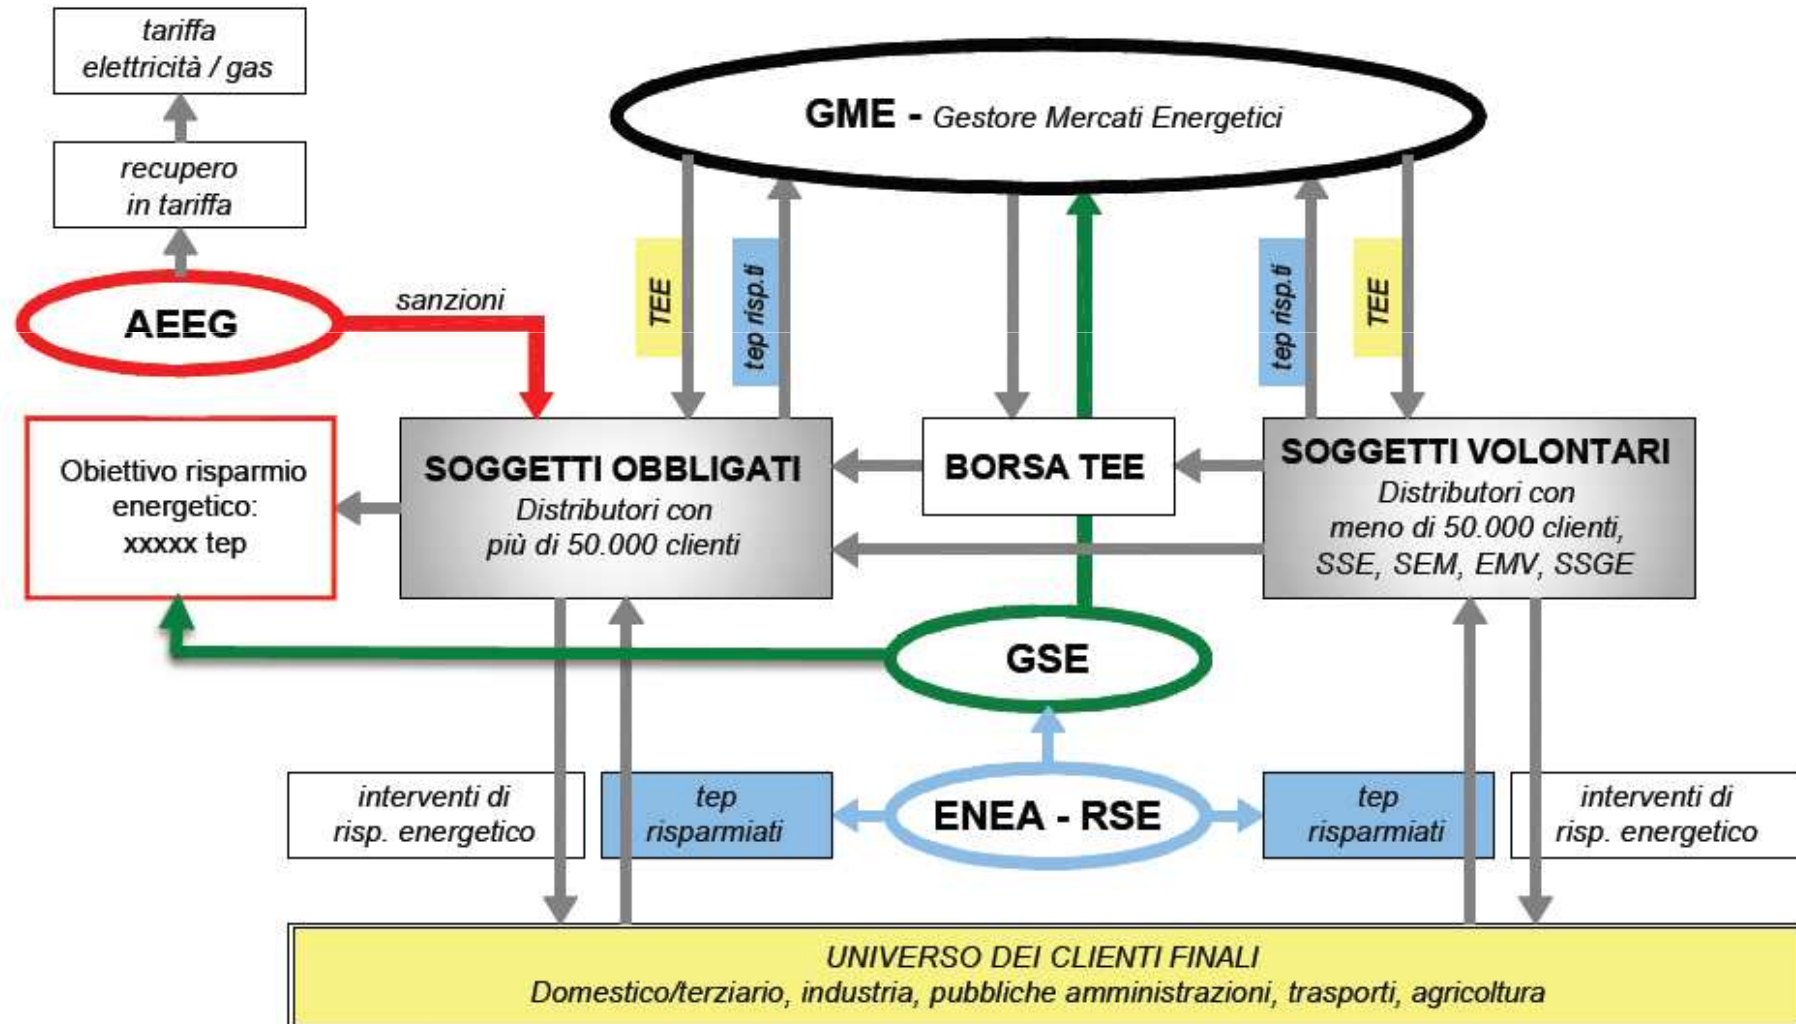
tariffa elettricità / gas

recupero in tariffa

AEEG

sanzioni

GME - Gestore Mercati Energetici

TEE

tep risp.ti

tep risp.ti

TEE

Obiettivo risparmio energetico: xxxxx tep

SOGGETTI OBBLIGATI
Distributori con più di 50.000 clienti

BORSA TEE

SOGGETTI VOLONTARI
Distributori con meno di 50.000 clienti, SSE, SEM, EMV, SSGE

GSE

interventi di risp. energetico

tep risparmiati

ENEA - RSE

tep risparmiati

interventi di risp. energetico

UNIVERSO DEI CLIENTI FINALI
Domestico/terziario, industria, pubbliche amministrazioni, trasporti, agricoltura